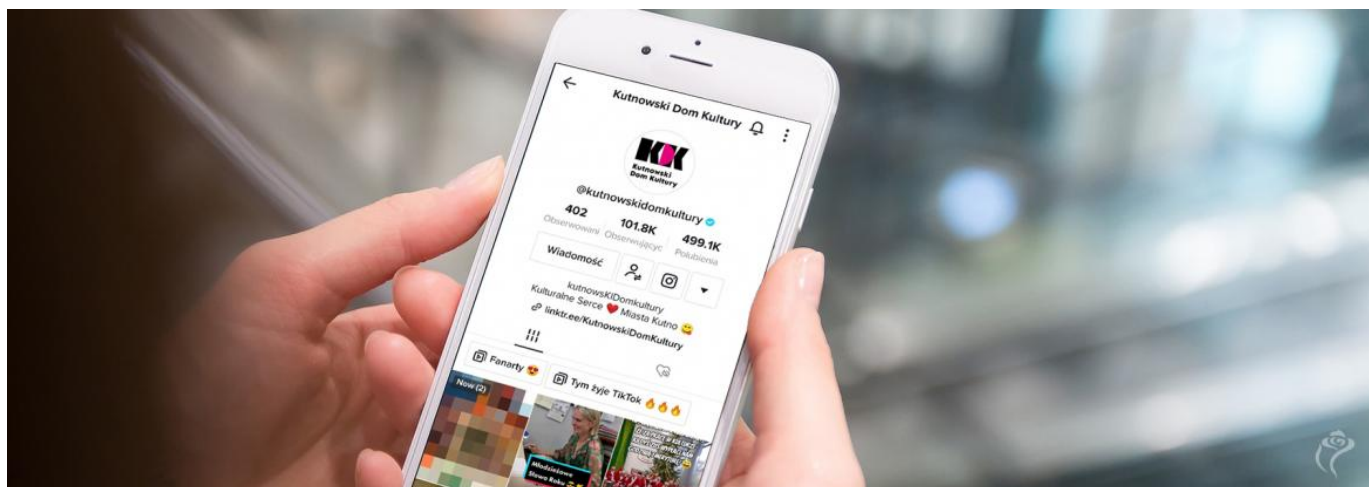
Kutnowski Dom Kultury

KDK
Kutnowski Dom Kultury

@kutnowskidomkultury

402
Obserwowani

101.8K
Obserwujący

499.1K
Polubienia

Wiadomość

kutnowsKIDomkultury
Kulturalne Serce ❤️ Miasta Kutno 😜
linktr.ee/KutnowskiDomKultury

Fanarty 😍

Tym żyje TikTok 🔥🔥🔥

Now (2)

Młodzieżowe Słowo Roku

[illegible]